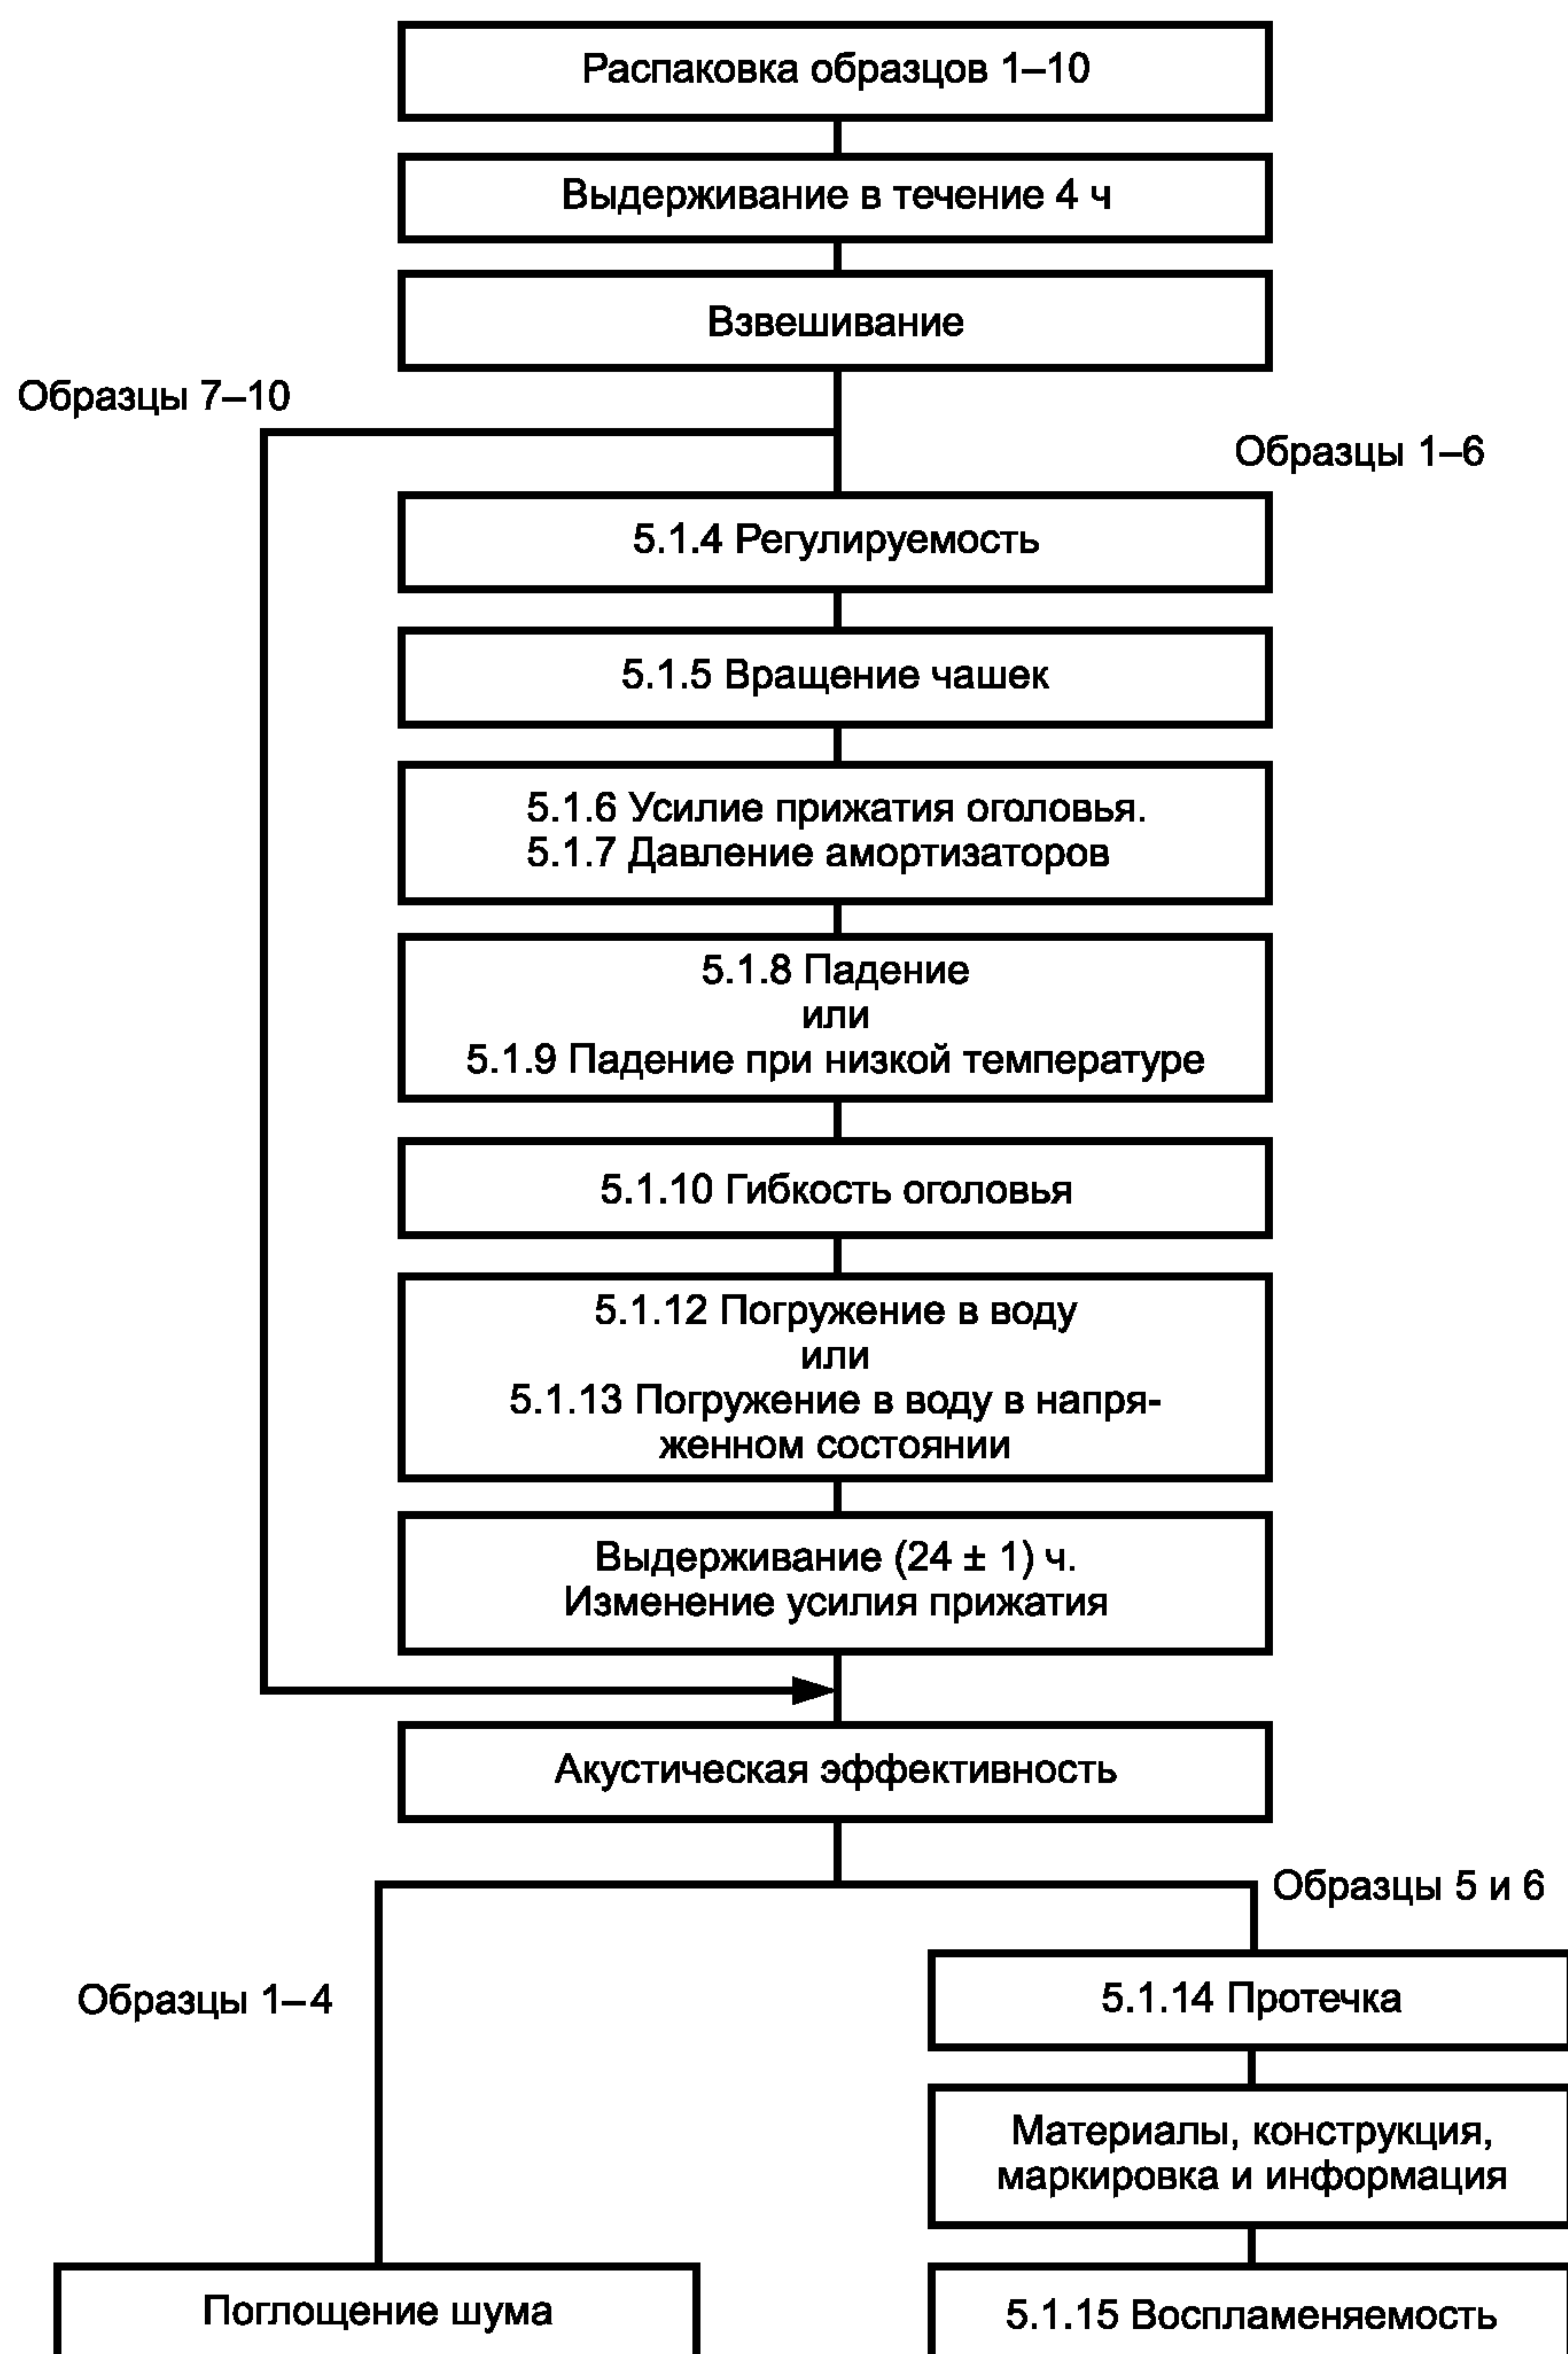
Распаковка образцов 1–10

Выдерживание в течение 4 ч

Взвешивание

Образцы 7–10

Образцы 1–6

5.1.4 Регулируемость

5.1.5 Вращение чашек

5.1.6 Усилие прижатия оголовья.
5.1.7 Давление амортизаторов

5.1.8 Падение
или
5.1.9 Падение при низкой температуре

5.1.10 Гибкость оголовья

5.1.12 Погружение в воду
или
5.1.13 Погружение в воду в напряженном состоянии

Выдерживание (24 ± 1) ч.
Изменение усилия прижатия

Акустическая эффективность

Образцы 5 и 6

Образцы 1–4

5.1.14 Протечка

Материалы, конструкция, маркировка и информация

Поглощение шума

5.1.15 Воспламеняемость